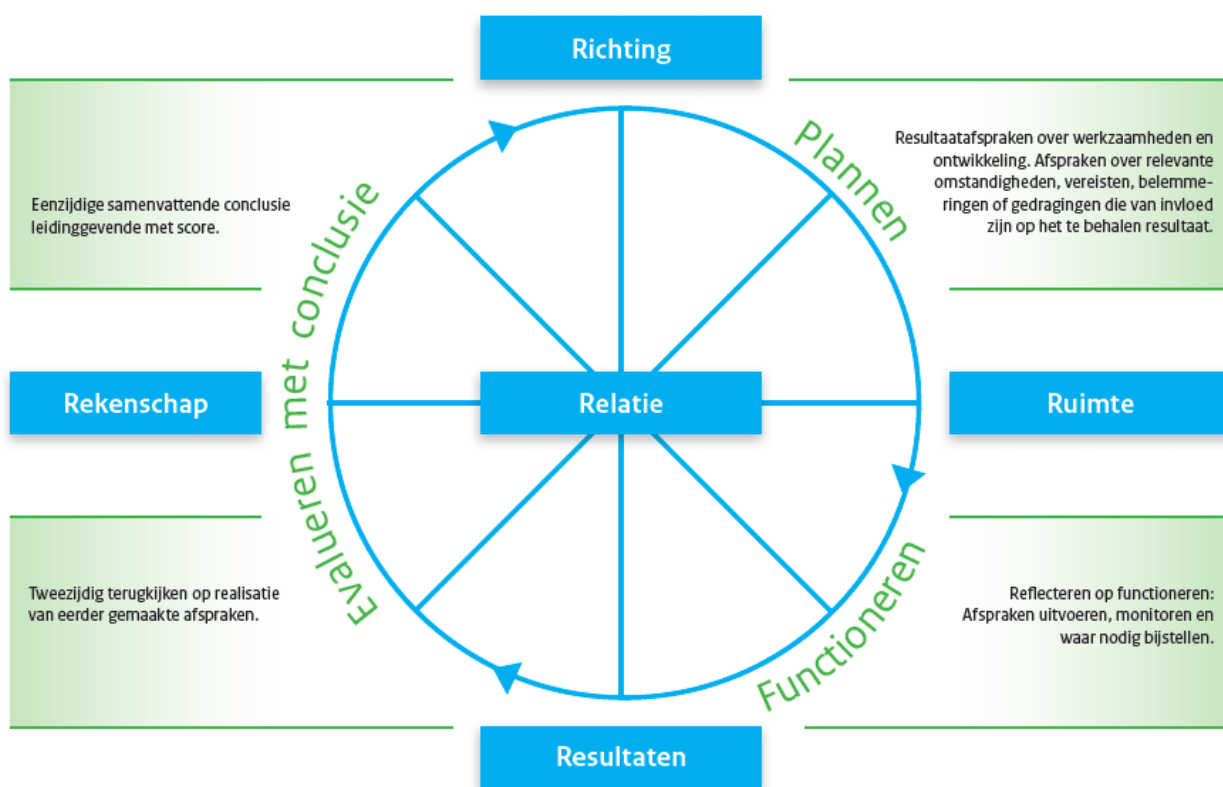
Richting

Eenzijdige samenvattende conclusie leidinggevende met score.

Plannen

Resultaatafspraken over werkzaamheden en ontwikkeling. Afspraken over relevante omstandigheden, vereisten, belemmeringen of gedragingen die van invloed zijn op het te behalen resultaat.

Evalueren met conclusie

Rekenschap

Relatie

Ruimte

Tweezijdig terugkijken op realisatie van eerder gemaakte afspraken.

Functioneren

Reflecteren op functioneren: Afspraken uitvoeren, monitoren en waar nodig bijstellen.

Resultaten